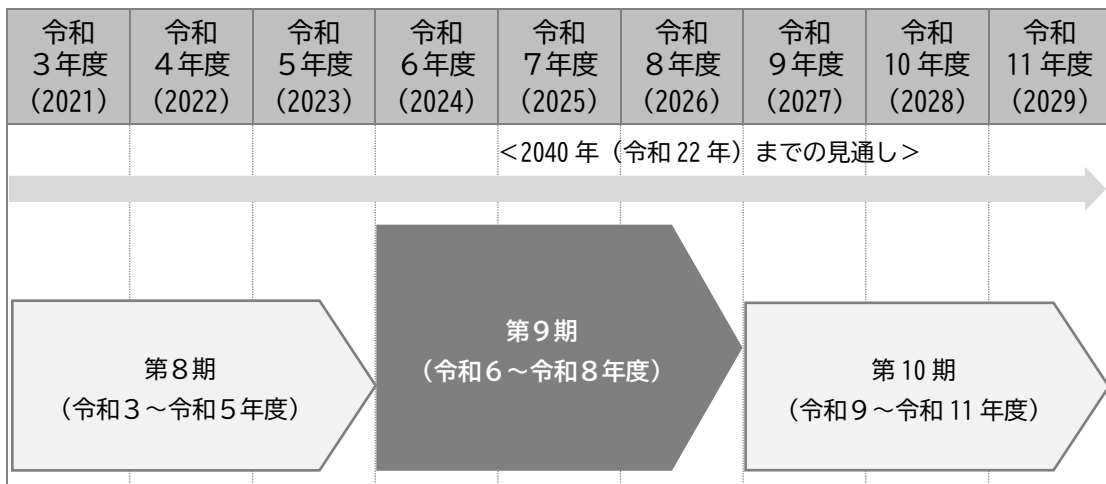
| 令和 3年度 (2021) | 令和 4年度 (2022) | 令和 5年度 (2023) | 令和 6年度 (2024) | 令和 7年度 (2025) | 令和 8年度 (2026) | 令和 9年度 (2027) | 令和 10 年度 (2028) | 令和 11 年度 (2029) |
|---|---|---|---|---|---|---|---|---|

<2040 年（令和 22 年）までの見通し>

第8期
（令和3～令和5年度）

第9期
（令和6～令和8年度）

第 10 期
（令和9～令和 11 年度）